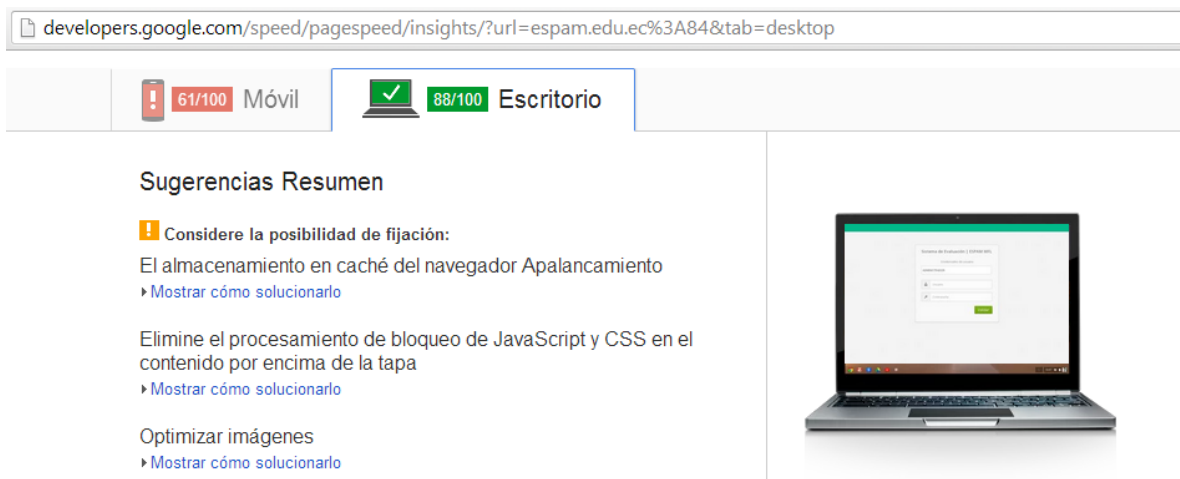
developers.google.com/speed/pagespeed/insights/?url=espam.edu.ec%3A84&tab=desktop

61/100 Móvil

88/100 Escritorio

Sugerencias Resumen

Considere la posibilidad de fijación:

El almacenamiento en caché del navegador Apalancamiento

Mostrar cómo solucionarlo

Elimine el procesamiento de bloqueo de JavaScript y CSS en el contenido por encima de la tapa

Mostrar cómo solucionarlo

Optimizar imágenes

Mostrar cómo solucionarlo

Sistema de Evaluación | ESPAM MFL

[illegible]